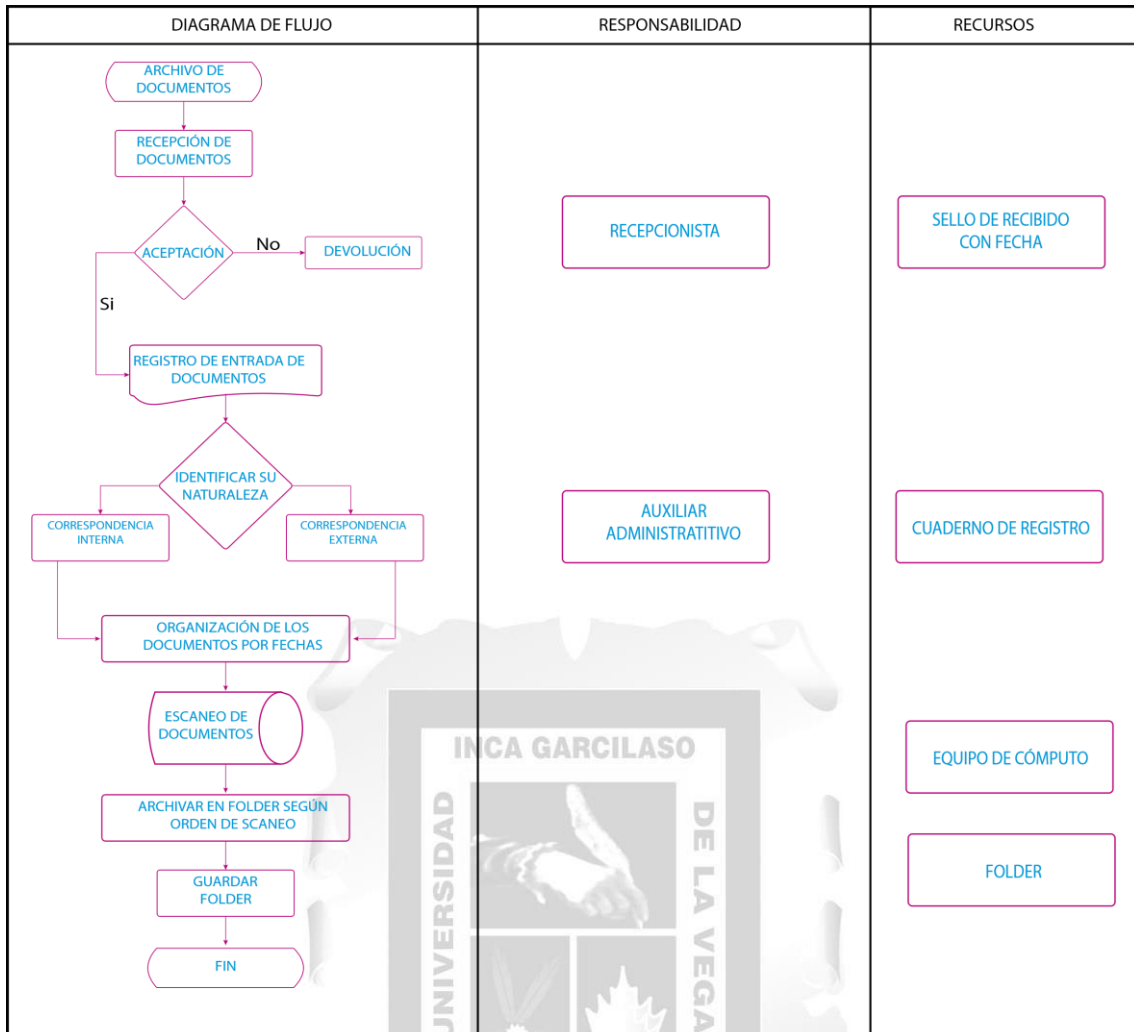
| DIAGRAMA DE FLUJO | RESPONSABILIDAD | RECURSOS |
|---|---|---|

ARCHIVO DE DOCUMENTOS

RECEPCIÓN DE DOCUMENTOS

ACEPTACIÓN

No

DEVOLUCIÓN

Si

REGISTRO DE ENTRADA DE DOCUMENTOS

IDENTIFICAR SU NATURALEZA

CORRESPONDENCIA INTERNA

CORRESPONDENCIA EXTERNA

ORGANIZACIÓN DE LOS DOCUMENTOS POR FECHAS

ESCANEO DE DOCUMENTOS

ARCHIVAR EN FOLDER SEGÚN ORDEN DE SCANEO

GUARDAR FOLDER

FIN

RECEPCIONISTA

AUXILIAR ADMINISTRATIVO

SELLO DE RECIBIDO CON FECHA

CUADERNO DE REGISTRO

EQUIPO DE CÓMPUTO

FOLDER

INCA GARCILASO

UNIVERSIDAD

DE LA VEGA